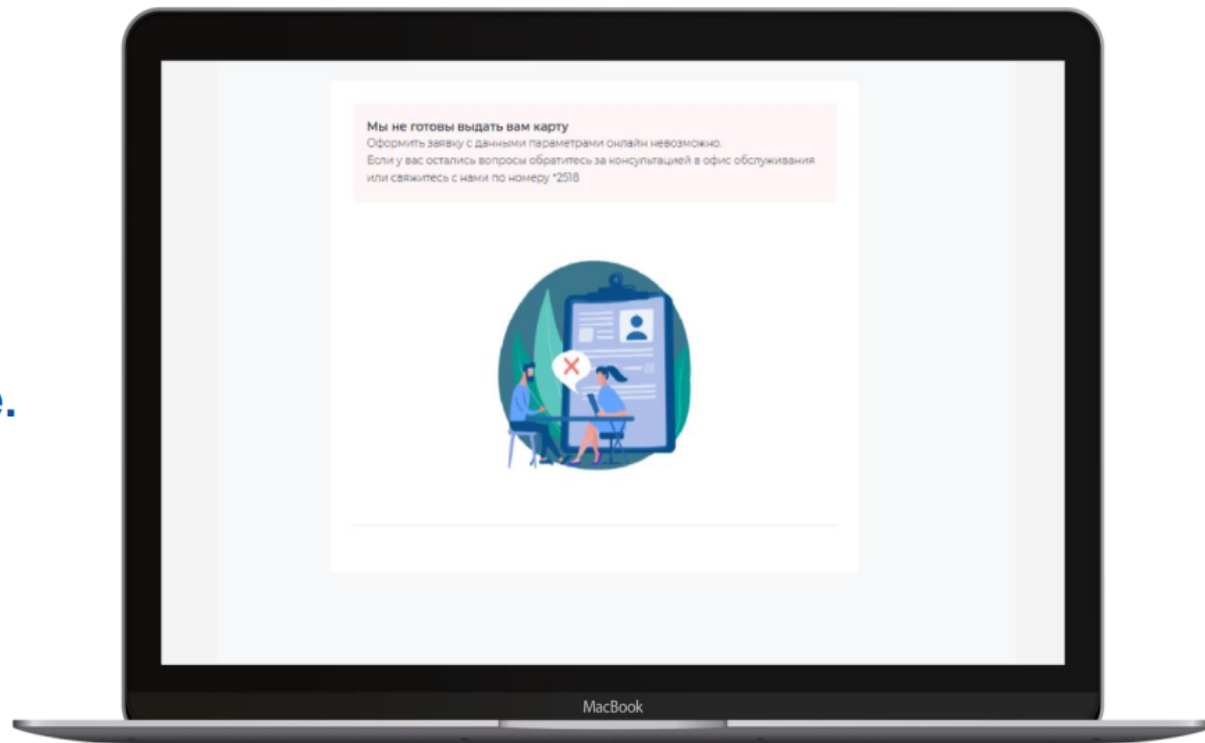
е.

Мы не готовы выдать вам карту
Оформить заявку с данными параметрами онлайн невозможно.
Если у вас остались вопросы обратитесь за консультацией в офис обслуживания или свяжитесь с нами по номеру *2518

MacBook